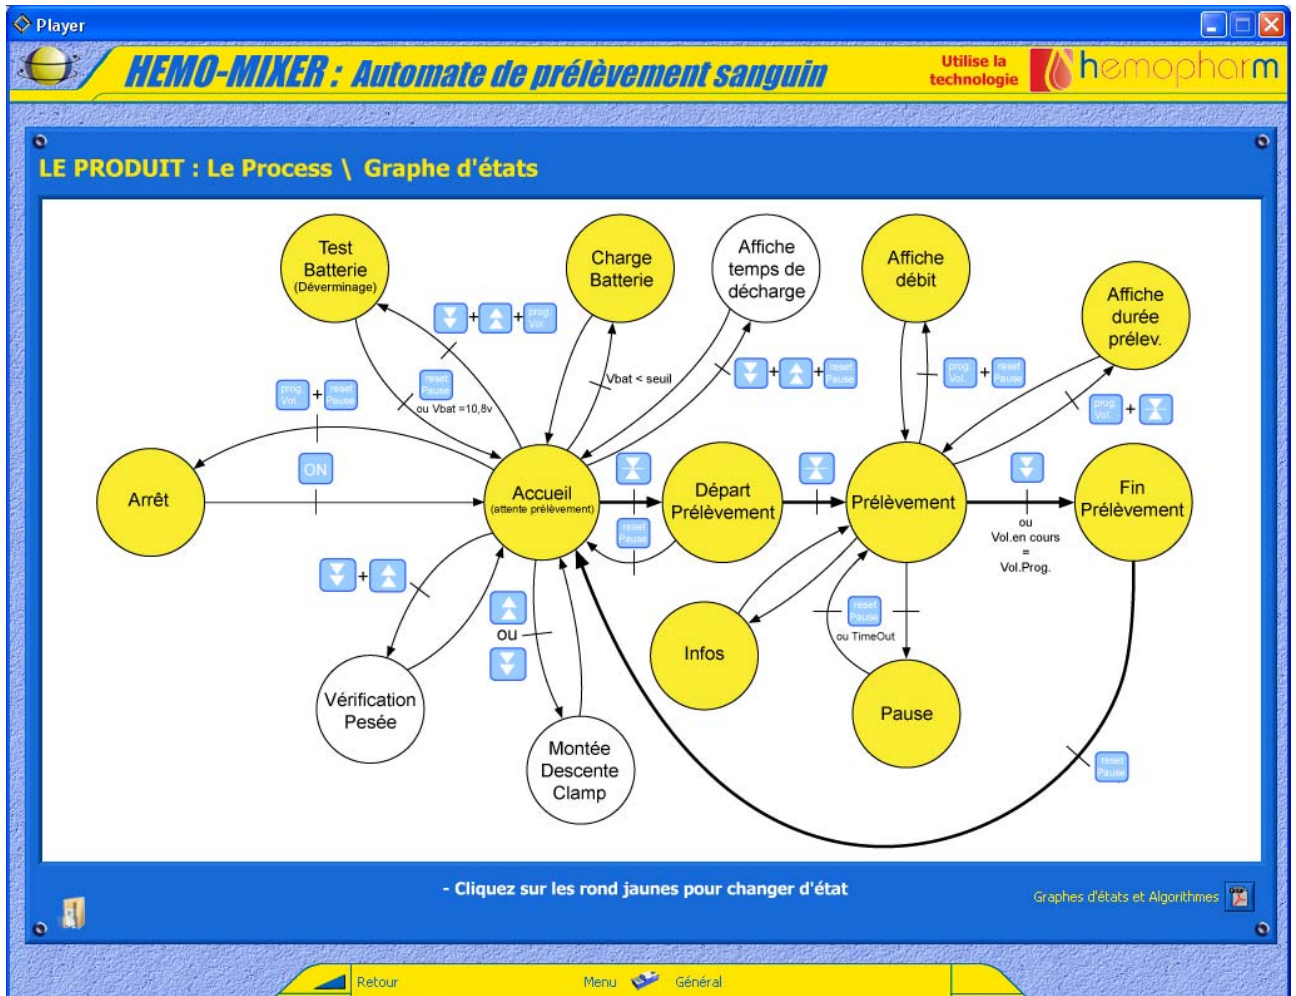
Player

HEMO-MIXER : Automate de prélèvement sanguin

Utilise la technologie hemopharm

LE PRODUIT : Le Process \ Graphe d'états

Test Batterie (Déverminage)

Charge Batterie

Affiche temps de décharge

Affiche débit

Affiche durée prélev.

+ + prog Vol.

reset Pause

ou Vbat =10,8v

Vbat < seuil

+ + reset Pause

prog Vol. + reset Pause

prog Vol. + reset Pause

prog Vol. +

ON

Arrêt

Accueil (attente prélèvement)

Départ Prélèvement

Prélèvement

Fin Prélèvement

reset Pause

ou Vol.en cours = Vol.Prog.

+

ou

Infos

reset Pause

ou TimeOut

Pause

Vérification Pesée

Montée Descente Clamp

reset Pause

- Cliquez sur les rond jaunes pour changer d'état

Graphes d'états et Algorithmes

Retour

Menu

Général